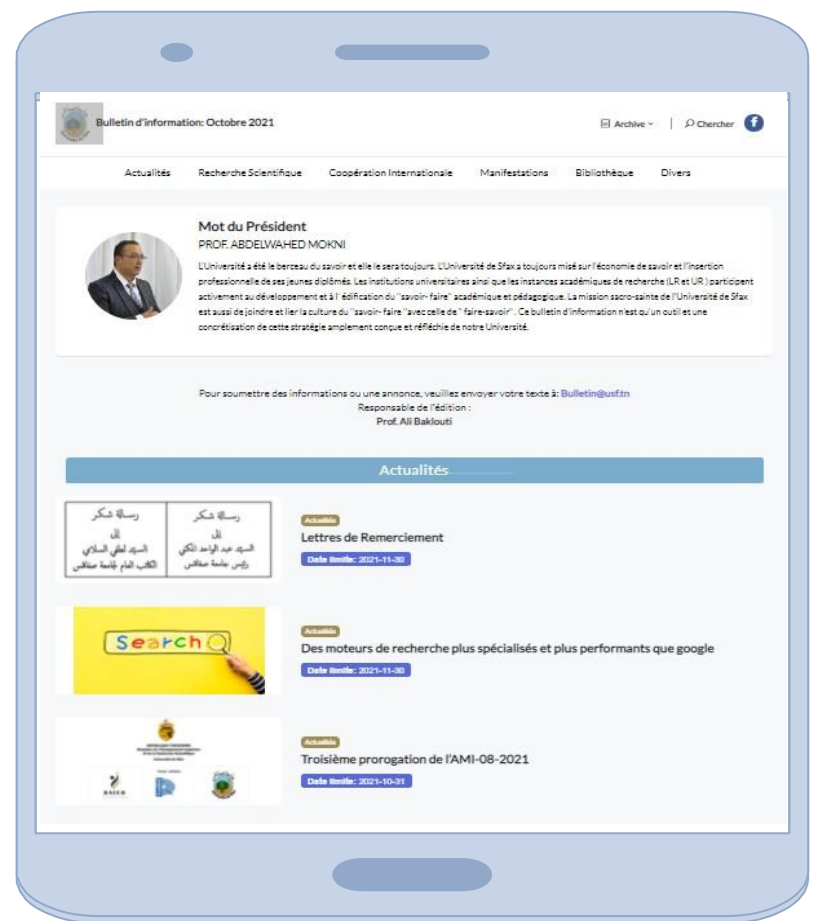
Bulletin d'information: Octobre 2021

Archive | Chercher

Actualités Recherche Scientifique Coopération Internationale Manifestations Bibliothèque Divers

Mot du Président
PROF. ABDELWAHED MOKNI
L'Université a été le berceau du savoir et elle le sera toujours. L'Université de Sfax a toujours misé sur l'économie de savoir et l'insertion professionnelle de ses jeunes diplômés. Les institutions universitaires ainsi que les instances académiques de recherche (LR et UR) participent activement au développement et à l'édification du "savoir- faire" académique et pédagogique. La mission sacro-sainte de l'Université de Sfax est aussi de joindre et lier la culture du "savoir- faire "avec celle de " faire-savoir". Ce bulletin d'information n'est qu'un outil et une concrétisation de cette stratégie amplement conçue et réfléchie de notre Université.

Pour soumettre des informations ou une annonce, veuillez envoyer votre texte à: Bulletin@usf.tn
Responsable de l'édition :
Prof. Ali Baklouti

Actualités

رسالة شكر
إلى
السيد لطفي السلامي
الكاتب العام لجامعة صفاقس

رسالة شكر
إلى
السيد عبد الواحد المكني
رئيس جامعة صفاقس

Actualités
Lettres de Remerciement
Date limite: 2021-11-30

Search

Actualités
Des moteurs de recherche plus spécialisés et plus performants que google
Date limite: 2021-11-30

Actualités
Troisième prorogation de l'AMI-08-2021
Date limite: 2021-10-31